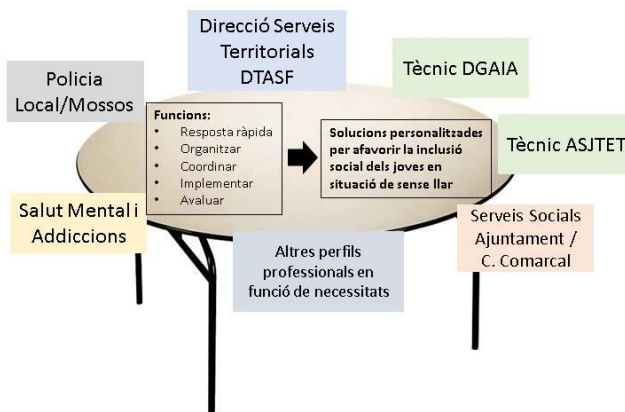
Direcció Serveis Territorials DTASF

Policia Local/Mossos

Tècnic DGAIA

Funcions:
• Resposta ràpida
• Organitzar
• Coordinar
• Implementar
• Avaluar

Solucions personalitzades per afavorir la inclusió social dels joves en situació de sense llar

Tècnic ASJTET

Salut Mental i Addiccions

Serveis Socials Ajuntament / C. Comarcal

Altres perfils professionals en funció de necessitats